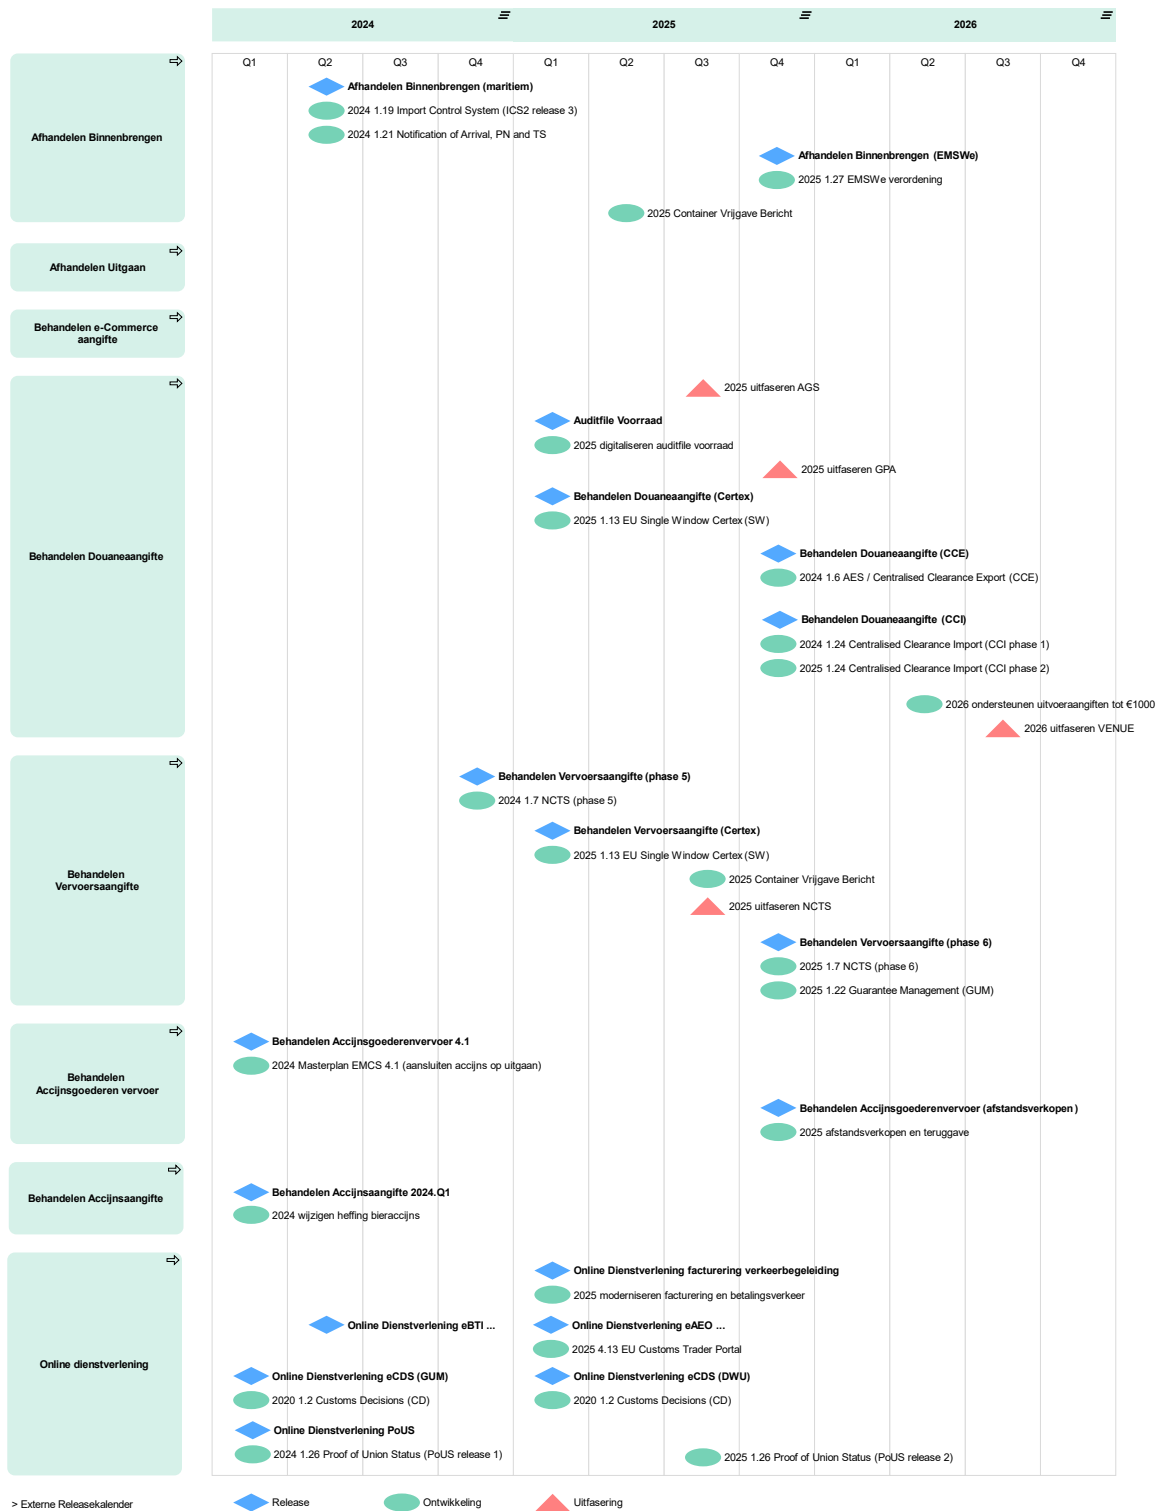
2024 2025 2026

Q1 Q2 Q3 Q4 Q1 Q2 Q3 Q4 Q1 Q2 Q3 Q4

Afhandelen Binnenbrengen

Afhandelen Binnenbrengen (maritiem)
2024 1.19 Import Control System (ICS2 release 3)
2024 1.21 Notification of Arrival, PN and TS
Afhandelen Binnenbrengen (EMSWe)
2025 1.27 EMSWe verordening
2025 Container Vrijgave Bericht

Afhandelen Uitgaan

Behandelen e-Commerce aangifte

Behandelen Douaneaangifte

2025 uitfaseren AGS
Auditfile Voorraad
2025 digitaliseren auditfile voorraad
2025 uitfaseren GPA
Behandelen Douaneaangifte (Certex)
2025 1.13 EU Single Window Certex (SW)
Behandelen Douaneaangifte (CCE)
2024 1.6 AES / Centralised Clearance Export (CCE)
Behandelen Douaneaangifte (CCI)
2024 1.24 Centralised Clearance Import (CCI phase 1)
2025 1.24 Centralised Clearance Import (CCI phase 2)
2026 ondersteunen uitvoeraangiften tot €1000
2026 uitfaseren VENUE

Behandelen Vervoersaangifte

Behandelen Vervoersaangifte (phase 5)
2024 1.7 NCTS (phase 5)
Behandelen Vervoersaangifte (Certex)
2025 1.13 EU Single Window Certex (SW)
2025 Container Vrijgave Bericht
2025 uitfaseren NCTS
Behandelen Vervoersaangifte (phase 6)
2025 1.7 NCTS (phase 6)
2025 1.22 Guarantee Management (GUM)

Behandelen Accijnsgoederen vervoer

Behandelen Accijnsgoederenvervoer 4.1
2024 Masterplan EMCS 4.1 (aansluiten accijns op uitgaan)
Behandelen Accijnsgoederenvervoer (afstandsverkopen)
2025 afstandsverkopen en teruggave

Behandelen Accijnsaangifte

Behandelen Accijnsaangifte 2024.Q1
2024 wijzigen heffing bieraccijns

Online dienstverlening

Online Dienstverlening facturering verkeerbegeleiding
2025 moderniseren facturering en betalingsverkeer
Online Dienstverlening eBTI ...
Online Dienstverlening eAEO ...
2025 4.13 EU Customs Trader Portal
Online Dienstverlening eCDS (GUM)
2020 1.2 Customs Decisions (CD)
Online Dienstverlening eCDS (DWU)
2020 1.2 Customs Decisions (CD)
Online Dienstverlening PoUS
2024 1.26 Proof of Union Status (PoUS release 1)
2025 1.26 Proof of Union Status (PoUS release 2)

> Externe Releasekalender
Release
Ontwikkeling
Uitfasering